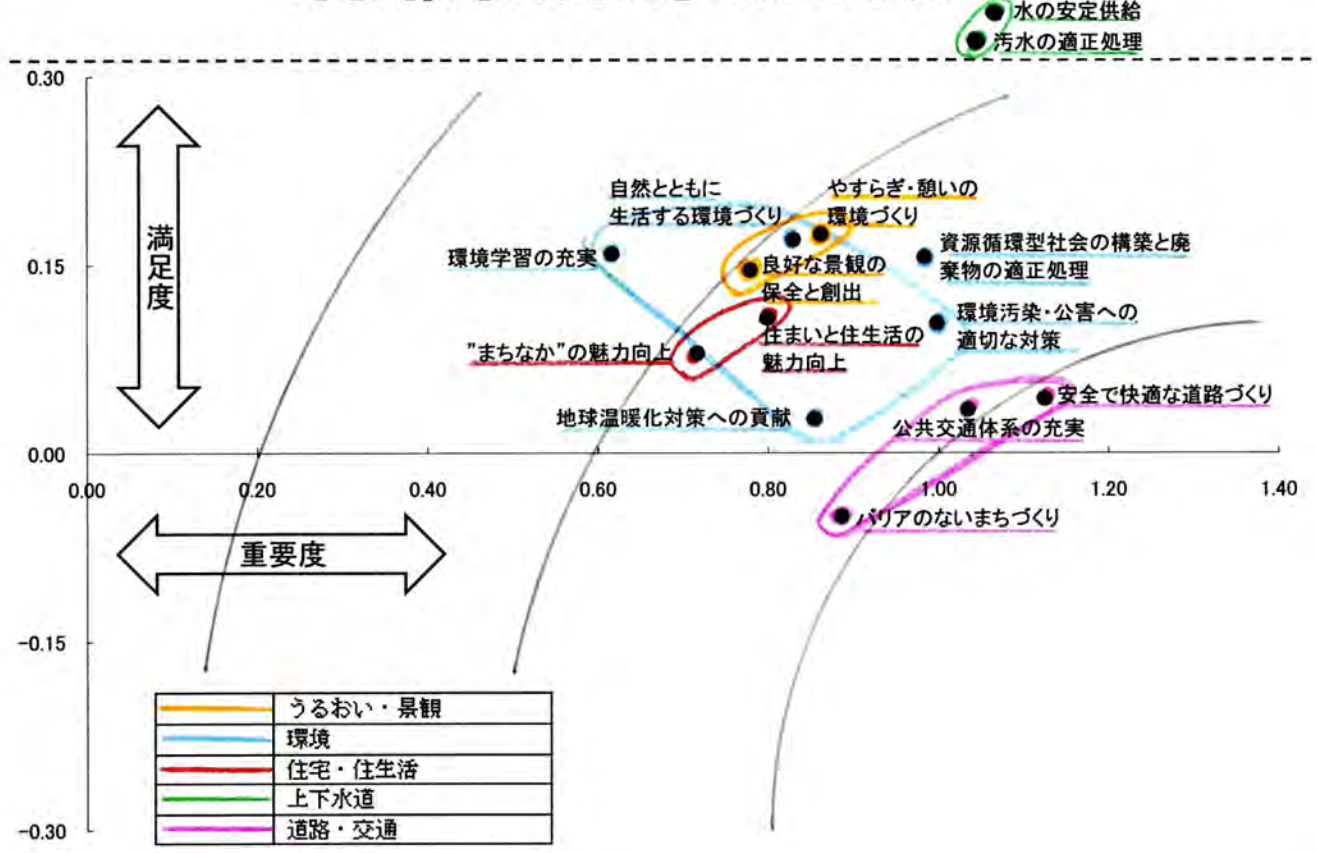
水の安定供給
汚水の適正処理

0.30
0.15
0.00
-0.15
-0.30

満足度

0.00
0.20
0.40
0.60
0.80
1.00
1.20
1.40

重要度

自然とともに生活する環境づくり
やすらぎ・憩いの環境づくり
環境学習の充実
資源循環型社会の構築と廃棄物の適正処理
良好な景観の保全と創出
住まいと住生活の魅力向上
環境汚染・公害への適切な対策
"まちなか"の魅力向上
安全で快適な道路づくり
地球温暖化対策への貢献
公共交通体系の充実
バリアのないまちづくり

| | |
|---|---|
| | うるおい・景観 |
| | 環境 |
| | 住宅・住生活 |
| | 上下水道 |
| | 道路・交通 |